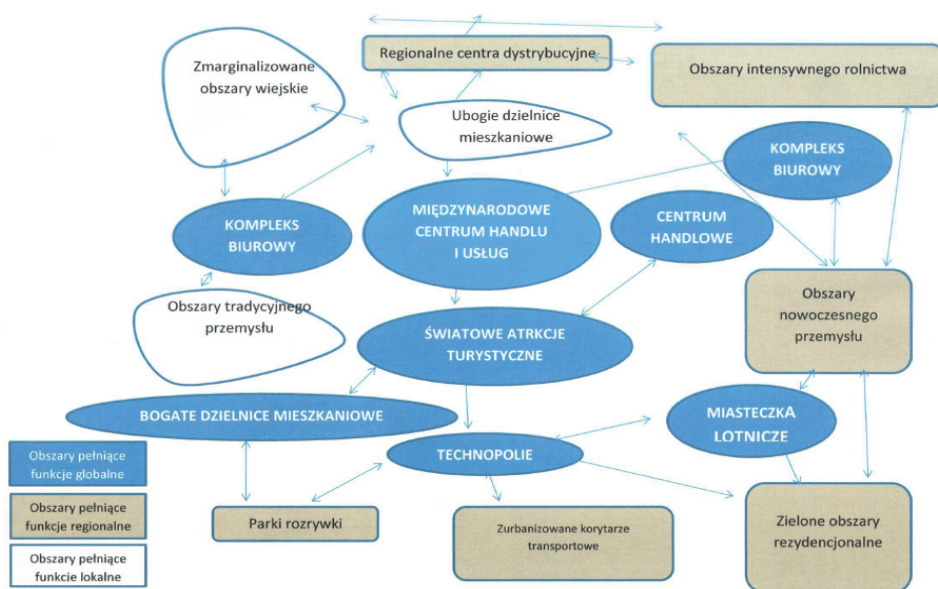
Regionalne centra dystrybucyjne

Obszary intensywnego rolnictwa

Zmarginalizowane obszary wiejskie

Ubogie dzielnice mieszkaniowe

KOMPLEKS BIUROWY

MIĘDZYNARODOWE CENTRUM HANDLU I USŁUG

CENTRUM HANDLOWE

KOMPLEKS BIUROWY

Obszary tradycyjnego przemysłu

ŚWIATOWE ATRKCJE TURYSTYCZNE

Obszary nowoczesnego przemysłu

BOGATE DZIELNICE MIESZKANIOWE

MIASTECZKA LOTNICZE

TECHNOPOLIE

Obszary pełniące funkcje globalne

Obszary pełniące funkcje regionalne

Obszary pełniące funkcje lokalne

Parki rozrywki

Zurbanizowane korytarze transportowe

Zielone obszary rezydencjonalne